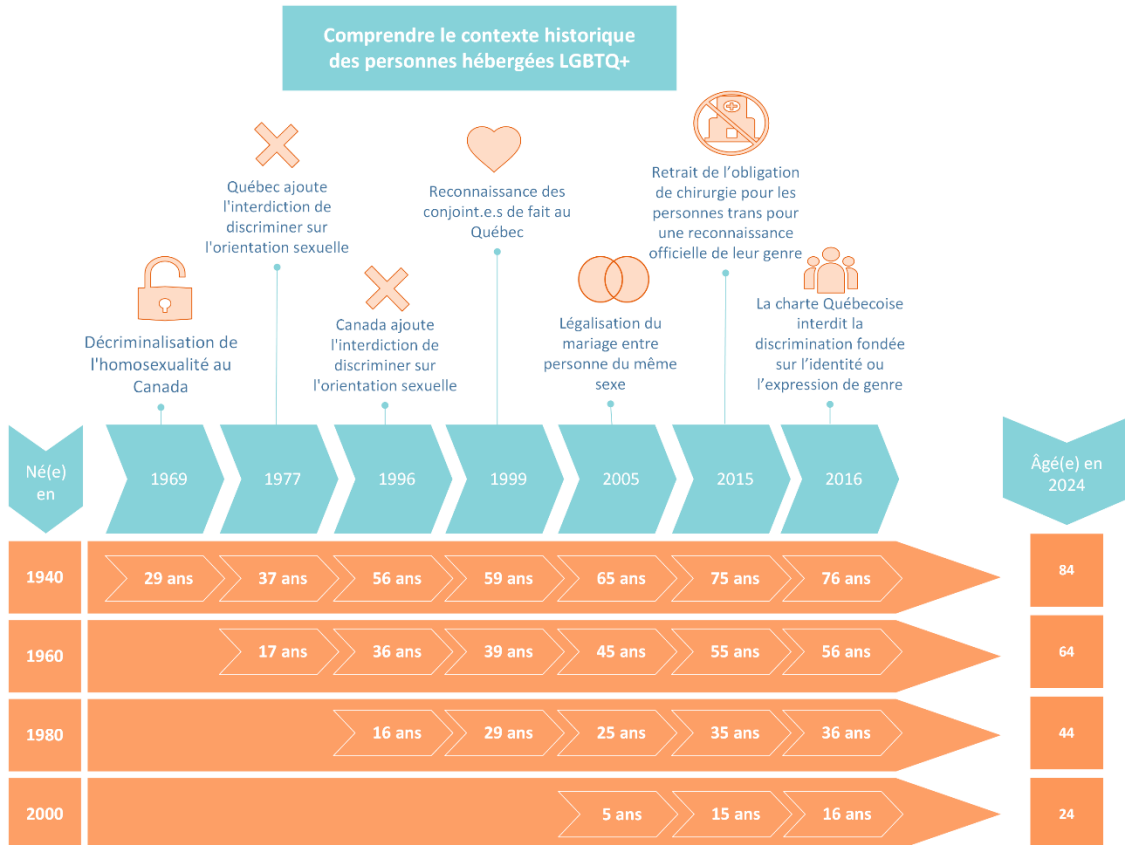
Comprendre le contexte historique des personnes hébergées LGBTQ+

Décriminalisation de l'homosexualité au Canada

Québec ajoute l'interdiction de discriminer sur l'orientation sexuelle

Canada ajoute l'interdiction de discriminer sur l'orientation sexuelle

Reconnaissance des conjoint.e.s de fait au Québec

Légalisation du mariage entre personne du même sexe

Retrait de l'obligation de chirurgie pour les personnes trans pour une reconnaissance officielle de leur genre

La charte Québecoise interdit la discrimination fondée sur l'identité ou l'expression de genre

| Né(e) en | 1969 | 1977 | 1996 | 1999 | 2005 | 2015 | 2016 | Âgé(e) en 2024 |
|---|---|---|---|---|---|---|---|---|
| 1940 | 29 ans | 37 ans | 56 ans | 59 ans | 65 ans | 75 ans | 76 ans | 84 |
| 1960 | | 17 ans | 36 ans | 39 ans | 45 ans | 55 ans | 56 ans | 64 |
| 1980 | | | 16 ans | 29 ans | 25 ans | 35 ans | 36 ans | 44 |
| 2000 | | | | | 5 ans | 15 ans | 16 ans | 24 |